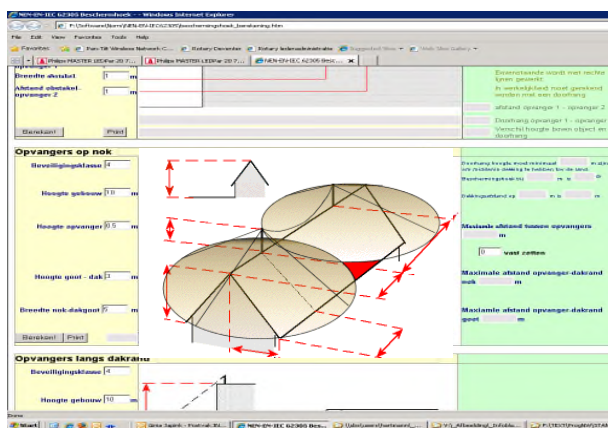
NEN-EN-IEC 62305 Beschermhoek - Windows Internet Explorer

F:\Software\Beschermhoek_berekening.htm

File Edit View Favorites Tools Help

Favorites | Fuzz-Tilt Windows Network C... | Rotary Oevender | Rotary ledenadministratie | Suggested Sites | Web Slice Gallery

Philips MASTER LEDPar 20 7... | Philips MASTER LEDPar 20 7... | NEN-EN-IEC 62305 Besc...

Breedte obstakel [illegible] m

Afstand obstakel - opvanger 2 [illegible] m

Bereken! Print

Eerstestaande wordt met rechte lijnen gezet
In werkelijkheid moet gerekend worden met een doorhang

afstand opvanger 1 - opvanger 2

Doorhang opvanger 1 - opvanger

Verschil hoogte boven object en doorhang

Opvangers op nok

Beveiligingsklasse 4

Hoogte gebouw 10 m

Hoogte opvanger 0.5 m

Hoogte goot - dak 3 m

Breedte nok-dakgoot 5 m

Bereken! Print

Doorhang hoogte mod minimaal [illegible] m
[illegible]

Beschermingshoek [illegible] m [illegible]

Dakhoogte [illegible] m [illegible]

Maximale afstand tussen opvangers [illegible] m

0 vast zetten

Maximale afstand opvanger-dakrand nok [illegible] m

Maximale afstand opvanger-dakrand goot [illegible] m

Opvangers langs dakrand

Beveiligingsklasse 4

Hoogte gebouw 10 m

Done

Start | Gmx Japish - Postvak IN... | NEN-EN-IEC 62305 Bes... | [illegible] | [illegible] | F:\TEST\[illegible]